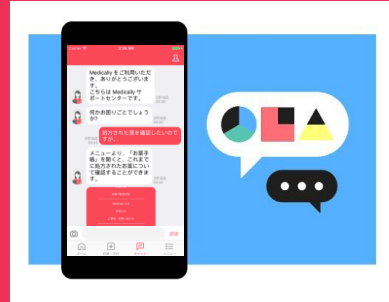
Medicallyをご利用いただき、ありがとうございます。
こちらはMedicallyサポートセンターです。

何かお困りごとでしょうか?

処方された薬を確認したいのですが。

メニューより、「お薬手帳」を開くと、これまでに処方された お薬について確認することができます。

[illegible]

送信